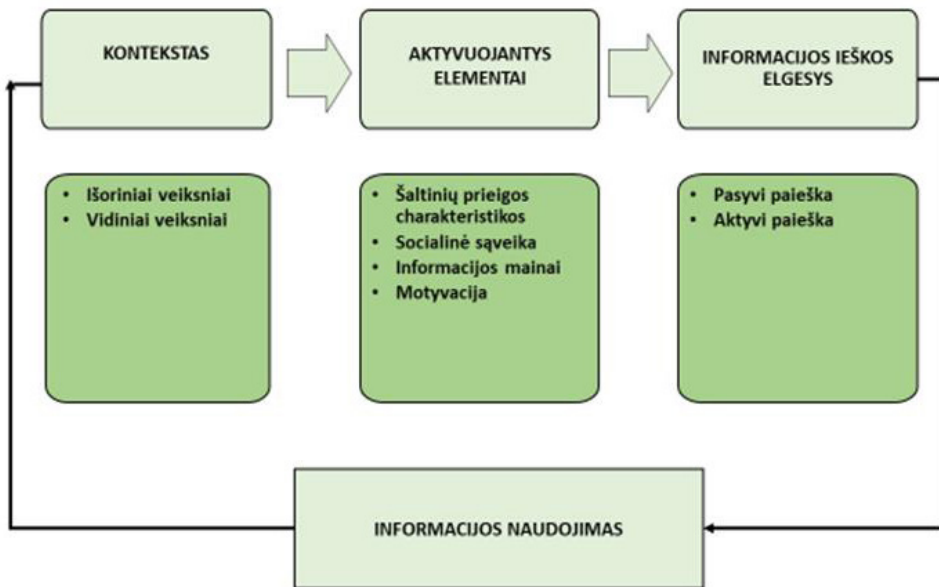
KONTEKSTAS

AKTYVUOJANTYS ELEMENTAI

INFORMACIJOS IEŠKOS ELGESYS

- Išoriniai veiksniai
- Vidiniai veiksniai

- Šaltinių prieigos charakteristikos
- Socialinė sąveika
- Informacijos mainai
- Motyvacija

- Pasyvi paieška
- Aktyvi paieška

INFORMACIJOS NAUDOJIMAS